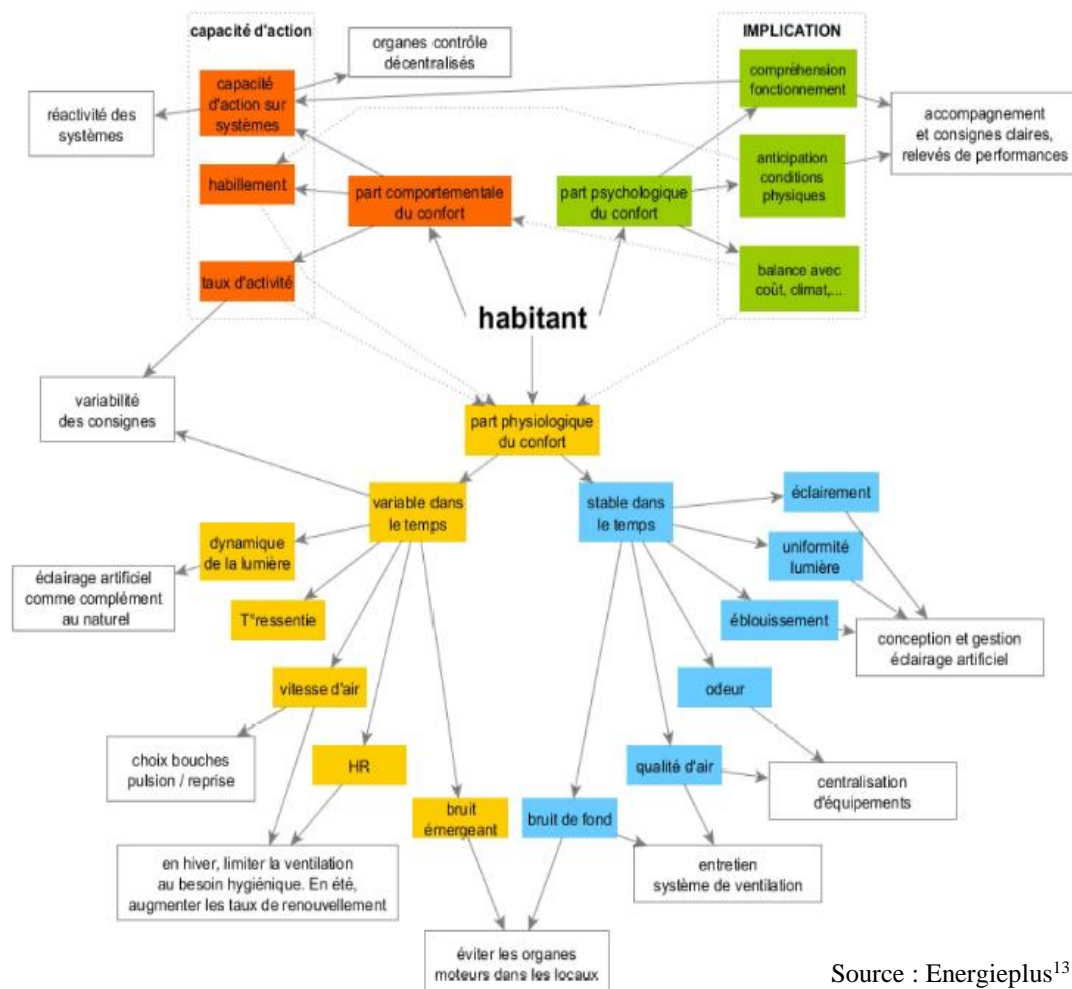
capacité d'action

organes contrôle décentralisés

IMPLICATION

capacité d'action sur systèmes

compréhension fonctionnement

réactivité des systèmes

accompagnement et consignes claires, relevés de performances

habillement

part comportementale du confort

part psychologique du confort

anticipation conditions physiques

taux d'activité

balance avec coût, climat,...

habitant

variabilité des consignes

part physiologique du confort

variable dans le temps

stable dans le temps

éclairement

dynamique de la lumière

uniformité lumière

éclairage artificiel comme complément au naturel

T°ressentie

éblouissement

conception et gestion éclairage artificiel

vitesse d'air

odeur

choix bouches pulsion / reprise

HR

qualité d'air

centralisation d'équipements

bruit émergeant

bruit de fond

en hiver, limiter la ventilation au besoin hygiénique. En été, augmenter les taux de renouvellement

entretien système de ventilation

éviter les organes moteurs dans les locaux

Source : Energieplus$^{13}$